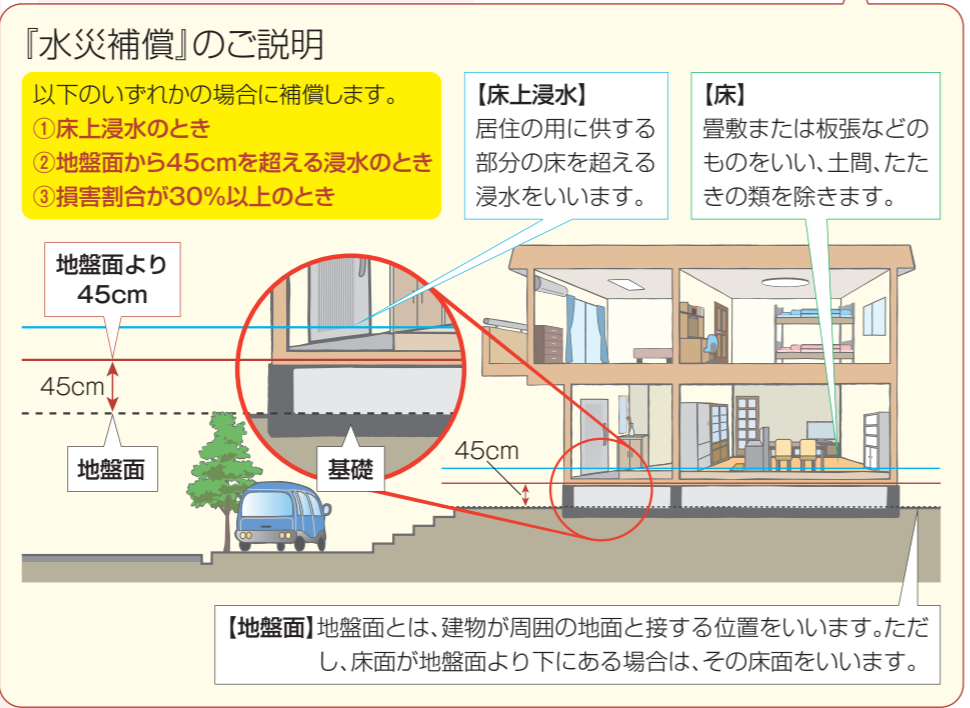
『水災補償』のご説明

以下のいずれかの場合に補償します。
①床上浸水のとき
②地盤面から45cmを超える浸水のとき
③損害割合が30%以上のとき

【床上浸水】
居住の用に供する部分の床を超える浸水をいいます。

【床】
畳敷または板張などのものをいい、土間、たたきの類を除きます。

地盤面より
45cm

45cm

地盤面

基礎

45cm

【地盤面】地盤面とは、建物が周囲の地面と接する位置をいいます。ただし、床面が地盤面より下にある場合は、その床面をいいます。